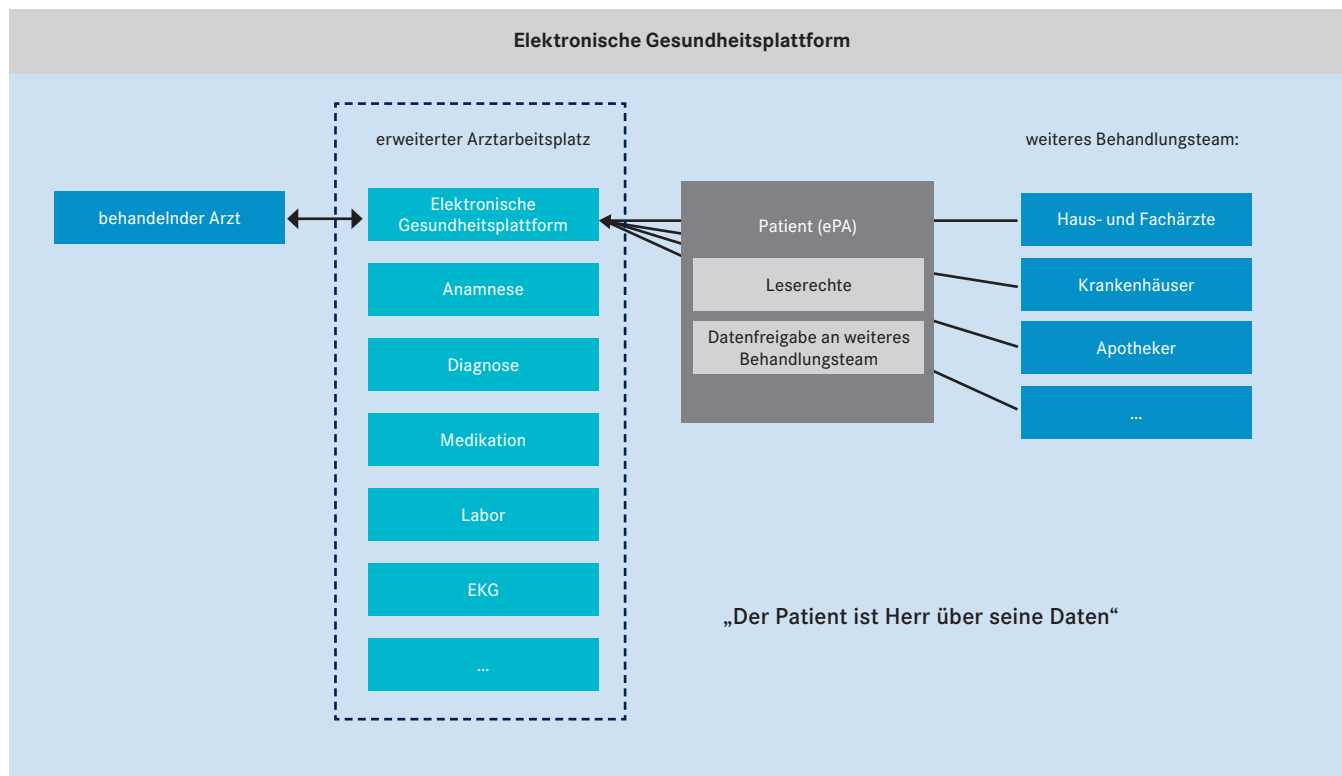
Elektronische Gesundheitsplattform

behandelnder Arzt

erweiterter Arztarbeitsplatz

Elektronische Gesundheitsplattform

Anamnese

Diagnose

Medikation

Labor

EKG

...

Patient (ePA)

Leserechte

Datenfreigabe an weiteres Behandlungsteam

weiteres Behandlungsteam:

Haus- und Fachärzte

Krankenhäuser

Apotheker

...

„Der Patient ist Herr über seine Daten“